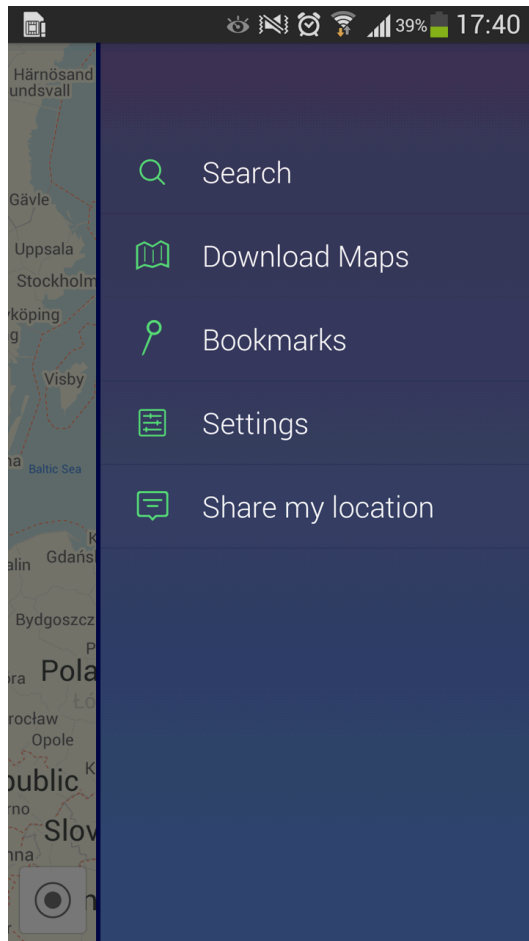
39% 17:40

Härnösand
undsvall
Gävle
Uppsala
Stockholm
köping
g
Visby
na
Baltic Sea
K
alin Gdańs
Bydgoszcz
P
ra Pola
Łó
rocław
Opole
public K
rno
Slov
nna

Search
Download Maps
Bookmarks
Settings
Share my location